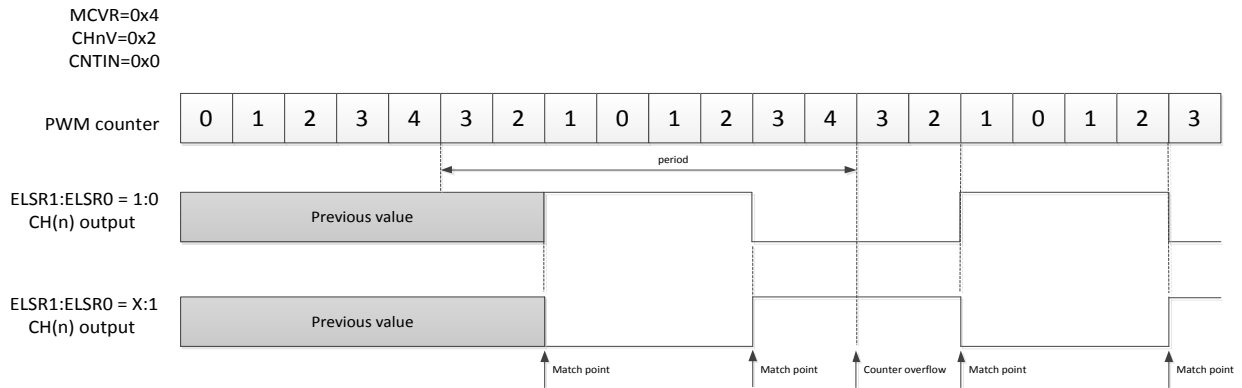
MCVR=0x4
CHnV=0x2
CNTIN=0x0

PWM counter

| 0 | 1 | 2 | 3 | 4 | 3 | 2 | 1 | 0 | 1 | 2 | 3 | 4 | 3 | 2 | 1 | 0 | 1 | 2 | 3 |
|---|---|---|---|---|---|---|---|---|---|---|---|---|---|---|---|---|---|---|---|

period

ELSR1:ELSR0 = 1:0
CH(n) output

Previous value

ELSR1:ELSR0 = X:1
CH(n) output

Previous value

Match point

Match point

Counter overflow

Match point

Match point